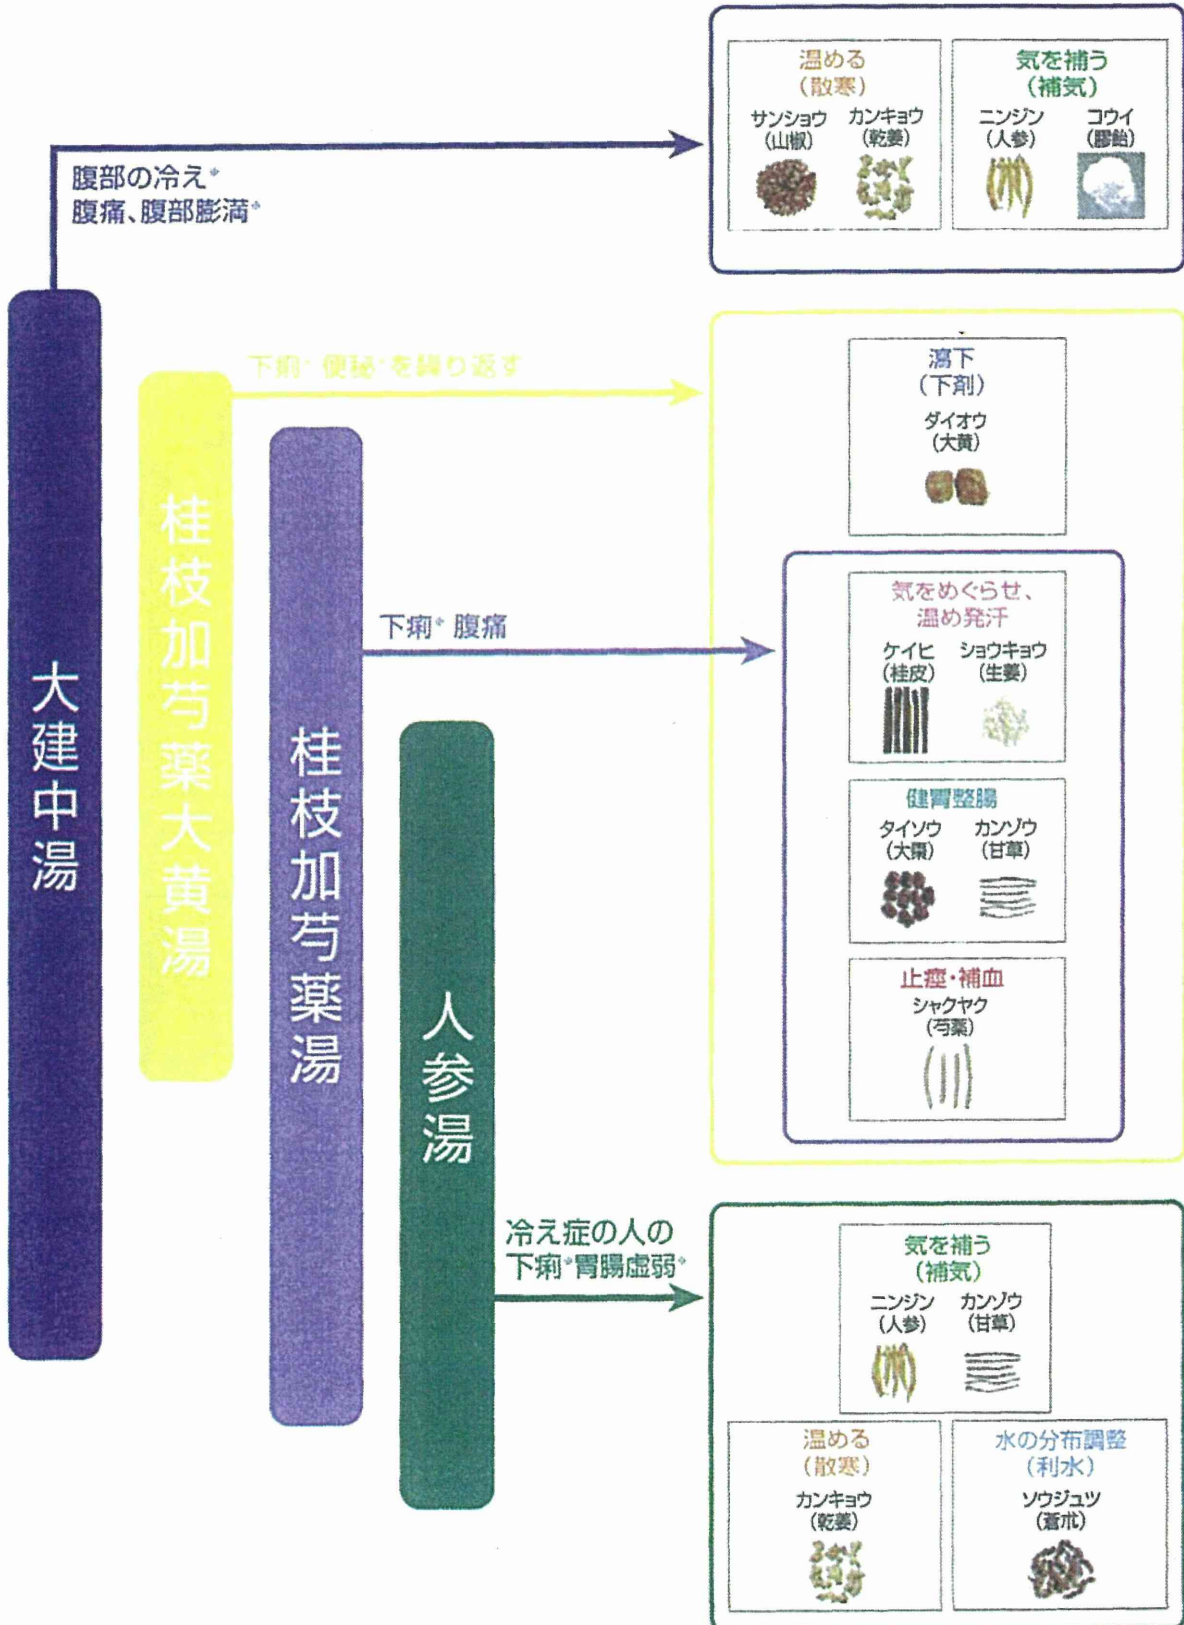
大建中湯

腹部の冷え*
腹痛、腹部膨満*

温める
（散寒）
サンショウ
（山椒）
カンキョウ
（乾姜）

気を補う
（補気）
ニンジン
（人参）
コウイ
（膠飴）

桂枝加芍薬大黄湯

下痢*便秘*を繰り返す

瀉下
（下剤）
ダイオウ
（大黄）

桂枝加芍薬湯

下痢*腹痛

気をめぐらせ、
温め発汗
ケイヒ
（桂皮）
ショウキョウ
（生姜）

健胃整腸
タイソウ
（大棗）
カンゾウ
（甘草）

止痙・補血
シャクヤク
（芍薬）

人参湯

冷え症の人の
下痢*胃腸虚弱*

気を補う
（補気）
ニンジン
（人参）
カンゾウ
（甘草）

温める
（散寒）
カンキョウ
（乾姜）

水の分布調整
（利水）
ソウジュツ
（蒼朮）